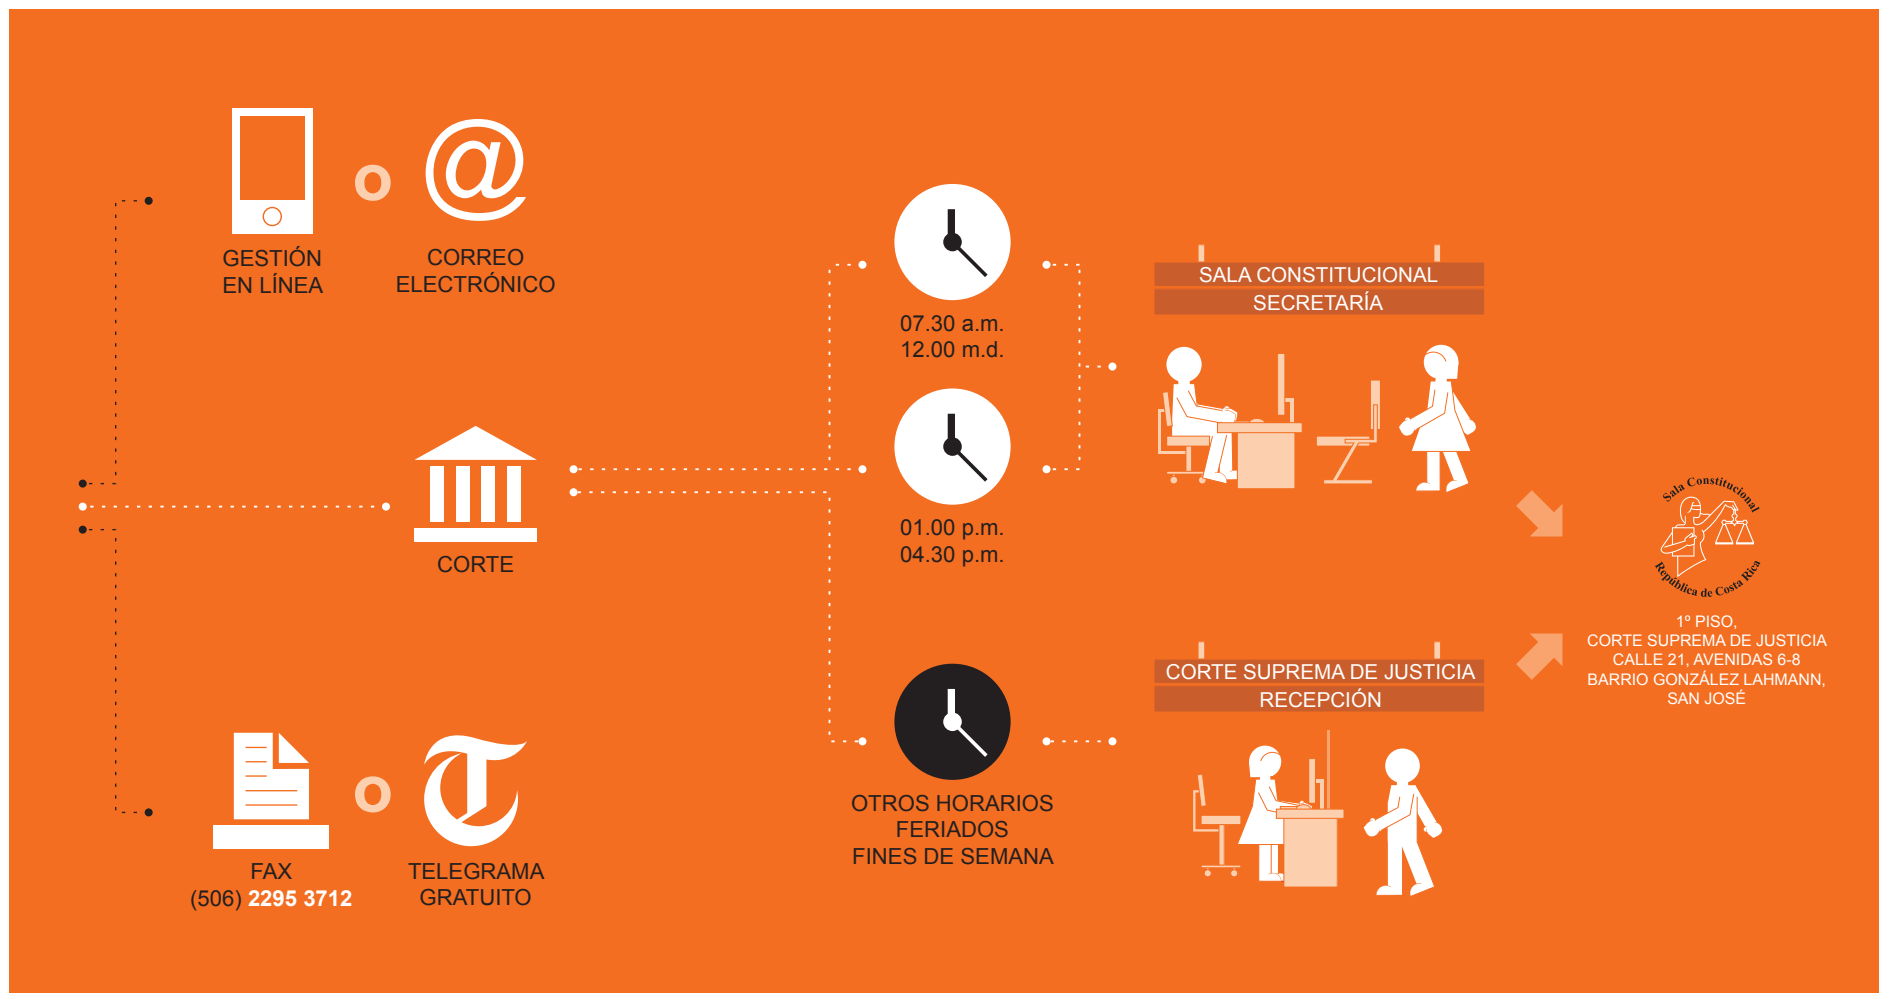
GESTIÓN EN LÍNEA

O

CORREO ELECTRÓNICO

CORTE

FAX
(506) 2295 3712

O

TELEGRAMA GRATUITO

07.30 a.m.
12.00 m.d.

01.00 p.m.
04.30 p.m.

OTROS HORARIOS
FERIADOS
FINES DE SEMANA

SALA CONSTITUCIONAL
SECRETARÍA

CORTE SUPREMA DE JUSTICIA
RECEPCIÓN

Sala Constitucional
República de Costa Rica

1º PISO,
CORTE SUPREMA DE JUSTICIA
CALLE 21, AVENIDAS 6-8
BARRIO GONZÁLEZ LAHMANN,
SAN JOSÉ